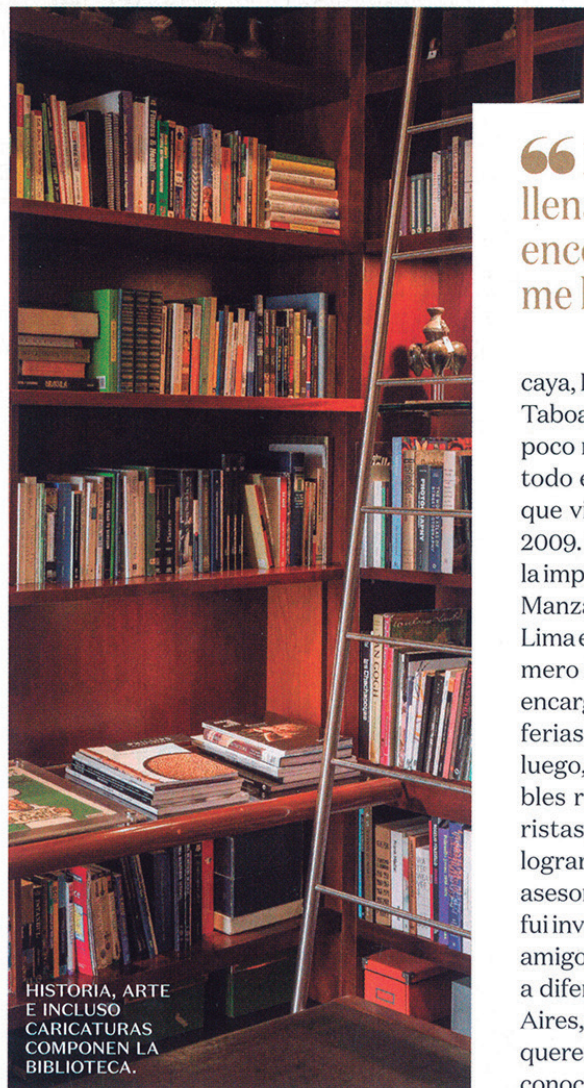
❝ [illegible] llen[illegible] enc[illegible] me l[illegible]

caya, l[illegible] Taboa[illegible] poco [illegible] todo e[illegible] que vi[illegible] 2009. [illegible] la imp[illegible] Manza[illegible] Lima e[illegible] mero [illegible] encarg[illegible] ferias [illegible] luego, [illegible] bles r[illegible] ristas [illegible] logran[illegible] asesor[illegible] fui inv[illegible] amigo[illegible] a difer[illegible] Aires, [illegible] quere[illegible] conoc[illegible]

HISTORIA, ARTE E INCLUSO CARICATURAS COMPONEN LA BIBLIOTECA.